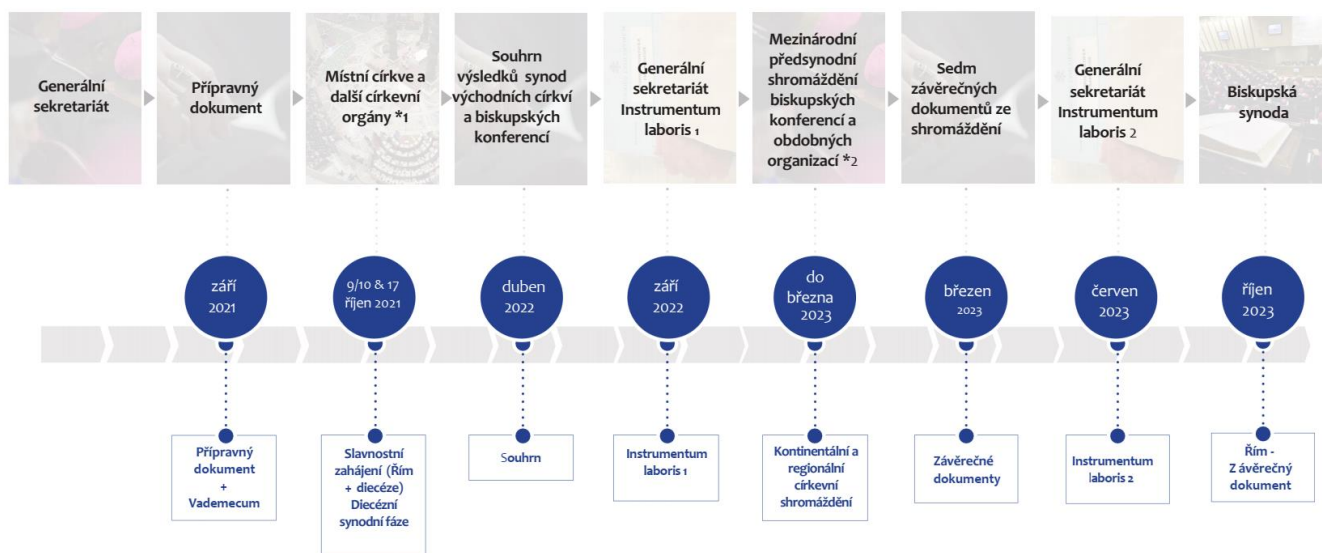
Generální sekretariát

Přípravný dokument

Místní církve a další církevní orgány *1

Souhrn výsledků synod východních církví a biskupských konferencí

Generální sekretariát Instrumentum laboris 1

Mezinárodní předsynodní shromáždění biskupských konferencí a obdobných organizací *2

Sedm závěrečných dokumentů ze shromáždění

Generální sekretariát Instrumentum laboris 2

Biskupská synoda

září 2021

9/10 & 17 říjen 2021

duben 2022

září 2022

do března 2023

březen 2023

červen 2023

říjen 2023

Přípravný dokument + Vademecum

Slavnostní zahájení (Řím + diecéze) Diecézní synodní fáze

Souhrn

Instrumentum laboris 1

Kontinentální a regionální církevní shromáždění

Závěrečné dokumenty

Instrumentum laboris 2

Řím - Z ávěrečný dokument